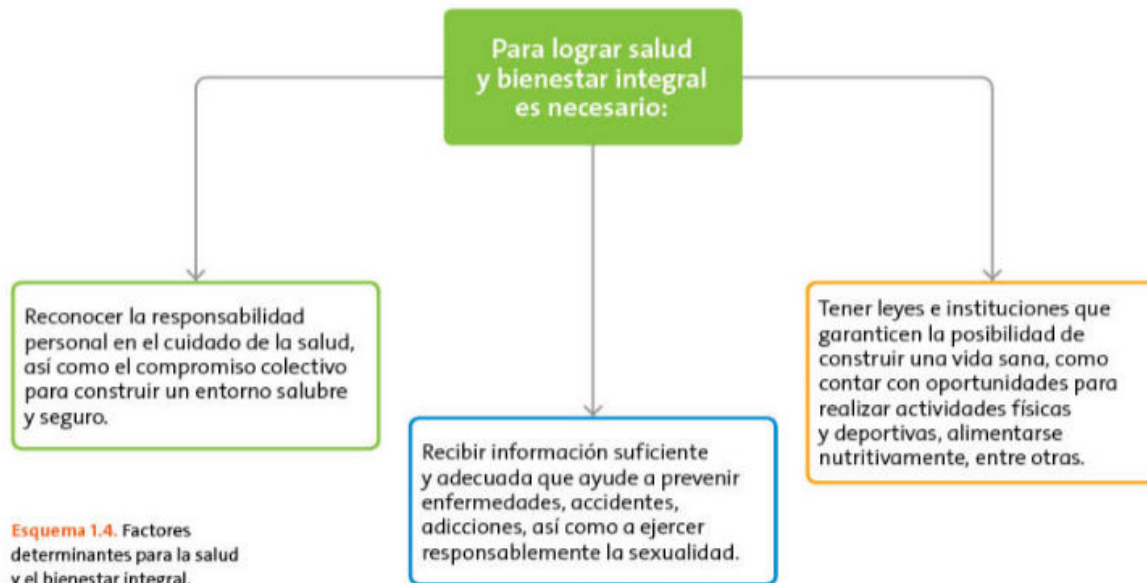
Para lograr salud y bienestar integral es necesario:

Reconocer la responsabilidad personal en el cuidado de la salud, así como el compromiso colectivo para construir un entorno salubre y seguro.

Recibir información suficiente y adecuada que ayude a prevenir enfermedades, accidentes, adicciones, así como a ejercer responsablemente la sexualidad.

Tener leyes e instituciones que garanticen la posibilidad de construir una vida sana, como contar con oportunidades para realizar actividades físicas y deportivas, alimentarse nutritivamente, entre otras.

Esquema 1.4. Factores determinantes para la salud y el bienestar integral.